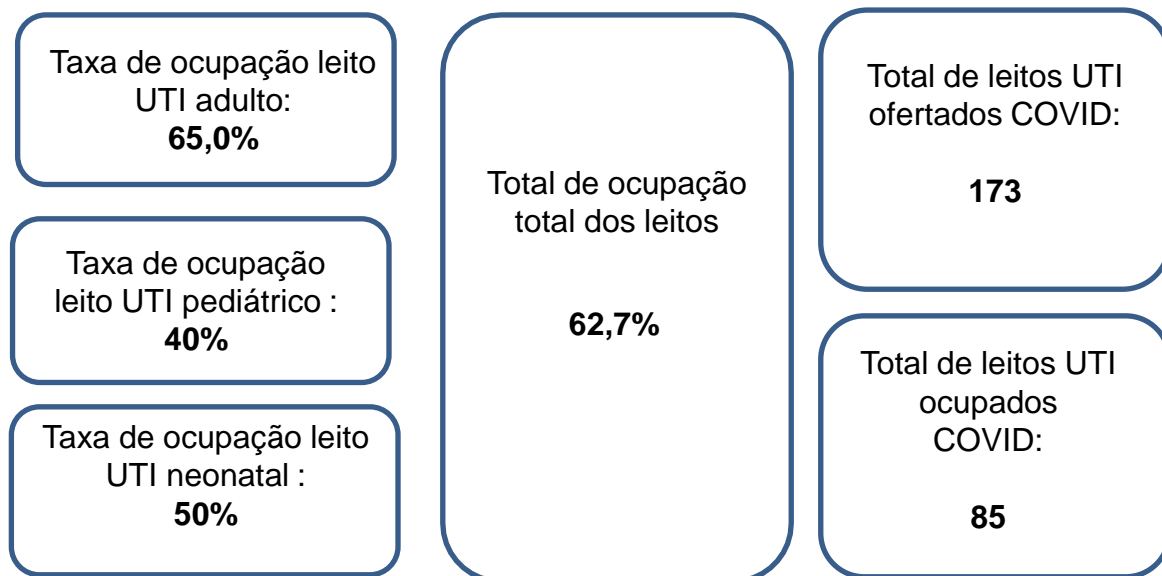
Taxa de ocupação leito UTI adulto:
65,0%

Taxa de ocupação leito UTI pediátrico :
40%

Taxa de ocupação leito UTI neonatal :
50%

Total de ocupação total dos leitos

62,7%

Total de leitos UTI ofertados COVID:

173

Total de leitos UTI ocupados COVID:

85